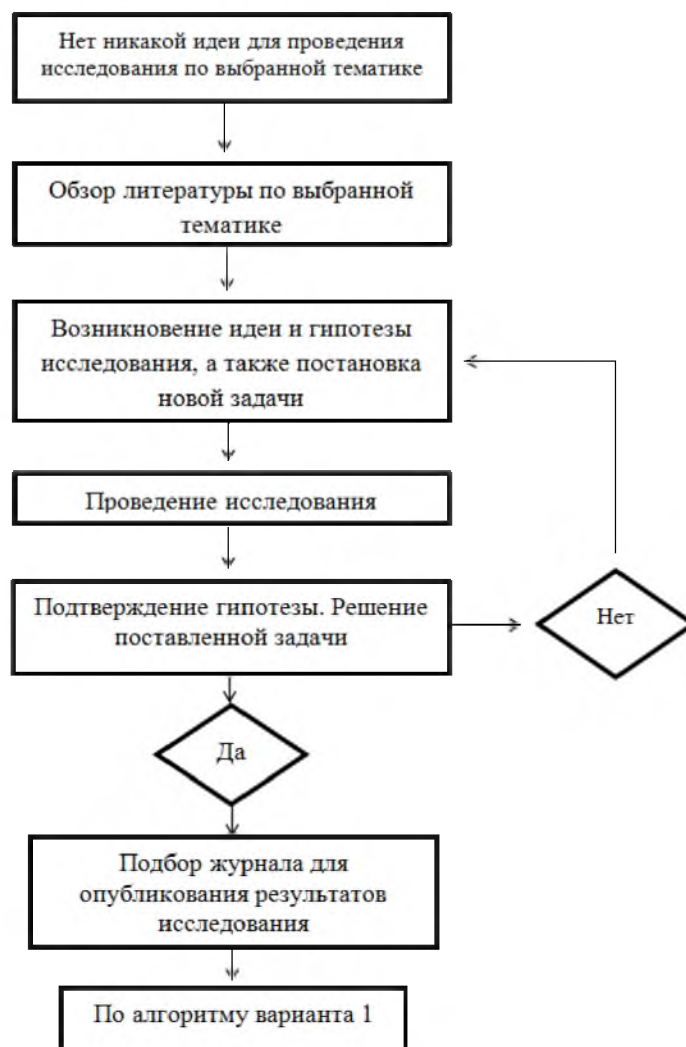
Нет никакой идеи для проведения исследования по выбранной тематике

Обзор литературы по выбранной тематике

Возникновение идеи и гипотезы исследования, а также постановка новой задачи

Проведение исследования

Подтверждение гипотезы. Решение поставленной задачи

Нет

Да

Подбор журнала для опубликования результатов исследования

По алгоритму варианта 1